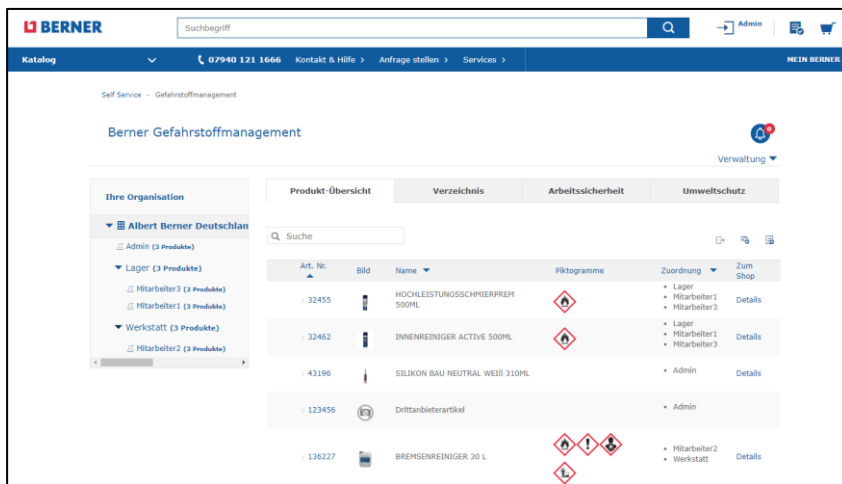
BERNER

Suchbegriff

Admin

Katalog

07940 121 1666 Kontakt & Hilfe > Anfrage stellen > Services >

MEIN BERNER

Self Service - Gefahrstoffmanagement

Berner Gefahrstoffmanagement

Verwaltung

Ihre Organisation

Albert Berner Deutschlan

Admin (3 Produkte)

Lager (3 Produkte)

Mitarbeiter3 (2 Produkte)

Mitarbeiter1 (3 Produkte)

Werkstatt (3 Produkte)

Mitarbeiter2 (3 Produkte)

| Produkt-Übersicht | Verzeichnis | Arbeitssicherheit | Umweltschutz |
|---|---|---|---|

Suche

| Art. Nr. | Bild | Name | Piktogramme | Zuordnung | Zum Shop |
|---|---|---|---|---|---|
| 32455 | | HOCHLEISTUNGSSCHMIERPREM 500ML | | • Lager • Mitarbeiter1 • Mitarbeiter3 | Details |
| 32462 | | INNENREINIGER ACTIVE 500ML | | • Lager • Mitarbeiter1 • Mitarbeiter3 | Details |
| 43196 | | SILIKON BAU NEUTRAL WEIß 310ML | | • Admin | Details |
| 123456 | | Drittanbieterartikel | | • Admin | |
| 136227 | | BREMSENREINIGER 30 L | | • Mitarbeiter2 • Werkstatt | Details |